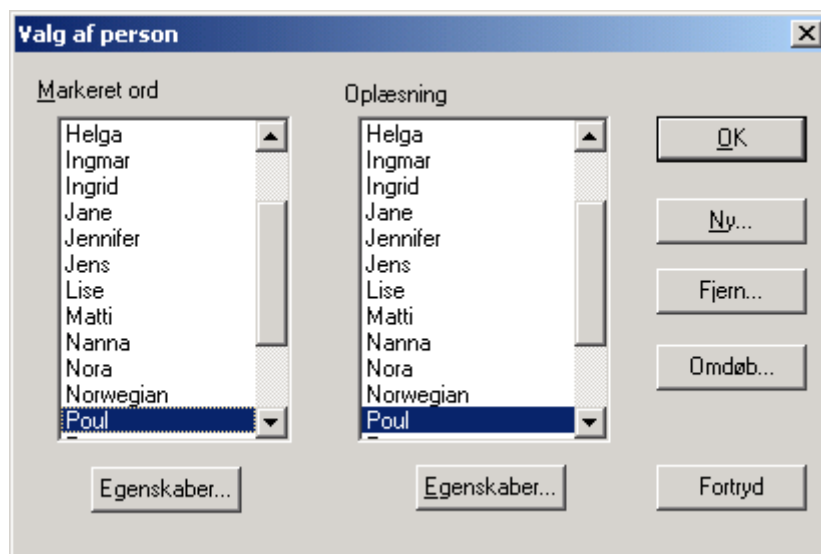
Valg af person

Markeret ord

Helga
Ingmar
Ingrid
Jane
Jennifer
Jens
Lise
Matti
Nanna
Nora
Norwegian
Poul

Egenskaber...

Oplæsning

Helga
Ingmar
Ingrid
Jane
Jennifer
Jens
Lise
Matti
Nanna
Nora
Norwegian
Poul

Egenskaber...

OK

Ny...

Fjern...

Omdøb...

Fortryd